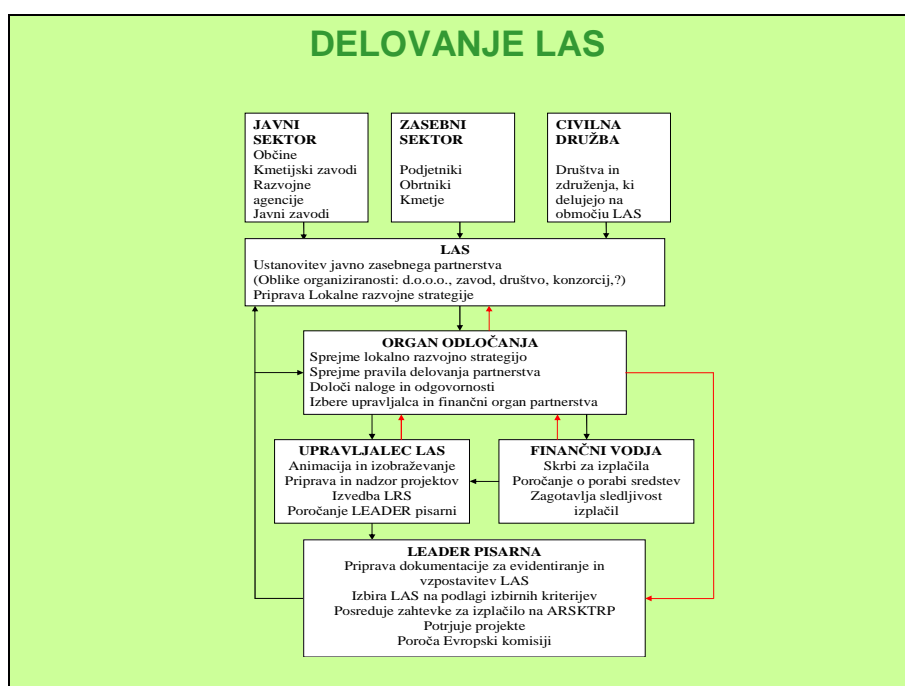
DELOVANJE LAS

JAVNI SEKTOR
Občine
Kmetijski zavodi
Razvojne agencije
Javni zavodi

ZASEBNI SEKTOR
Podjetniki
Obrtniki
Kmetje

CIVILNA DRUŽBA
Društva in združenja, ki delujejo na območju LAS

LAS
Ustanovitev javno zasebnega partnerstva
(Oblike organiziranosti: d.o.o., zavod, društvo, konzorcij,?)
Priprava Lokalne razvojne strategije

ORGAN ODLOČANJA
Sprejme lokalno razvojno strategijo
Sprejme pravila delovanja partnerstva
Določi naloge in odgovornosti
Izbere upravljalca in finančni organ partnerstva

UPRAVLJALEC LAS
Animacija in izobraževanje
Priprava in nadzor projektov
Izvedba LRS
Poročanje LEADER pisarni

FINANČNI VODJA
Skrbi za izplačila
Poročanje o porabi sredstev
Zagotavlja sledljivost izplačil

LEADER PISARNA
Priprava dokumentacije za evidentiranje in vzpostavitev LAS
Izbira LAS na podlagi izbirnih kriterijev
Posreduje zahtevke za izplačilo na ARSKTRP
Potrjuje projekte
Poroča Evropski komisiji